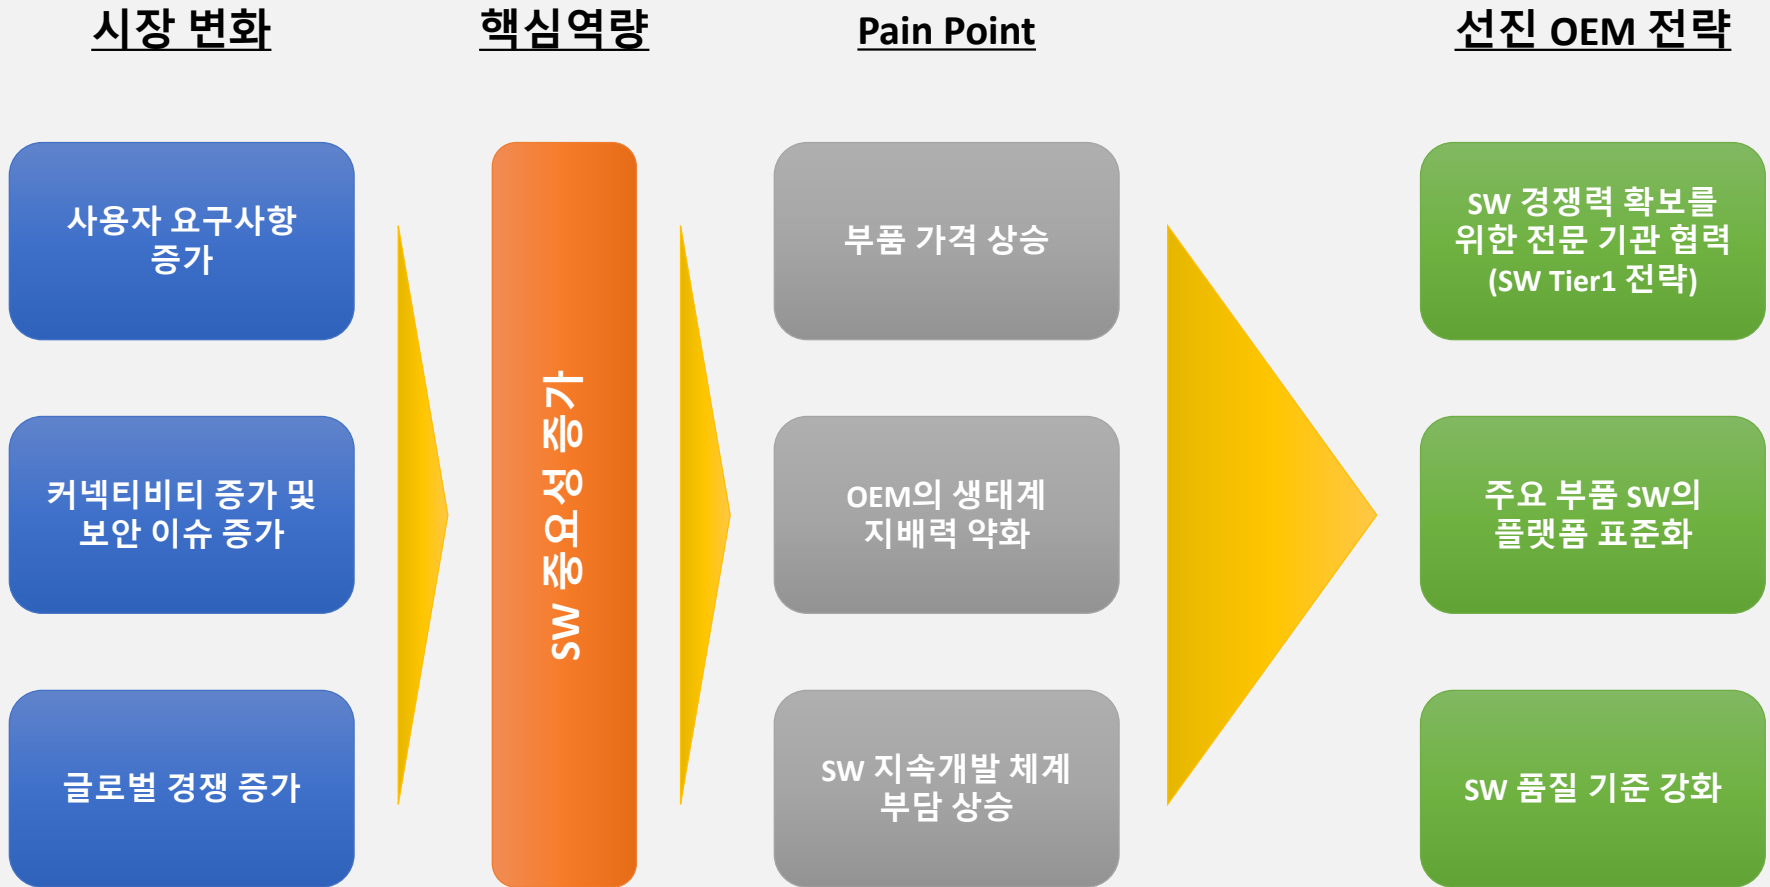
시장 변화

핵심역량

Pain Point

선진 OEM 전략

사용자 요구사항 증가

커넥티비티 증가 및 보안 이슈 증가

글로벌 경쟁 증가

SW 중요성 증가

부품 가격 상승

OEM의 생태계 지배력 약화

SW 지속개발 체계 부담 상승

SW 경쟁력 확보를 위한 전문 기관 협력 (SW Tier1 전략)

주요 부품 SW의 플랫폼 표준화

SW 품질 기준 강화